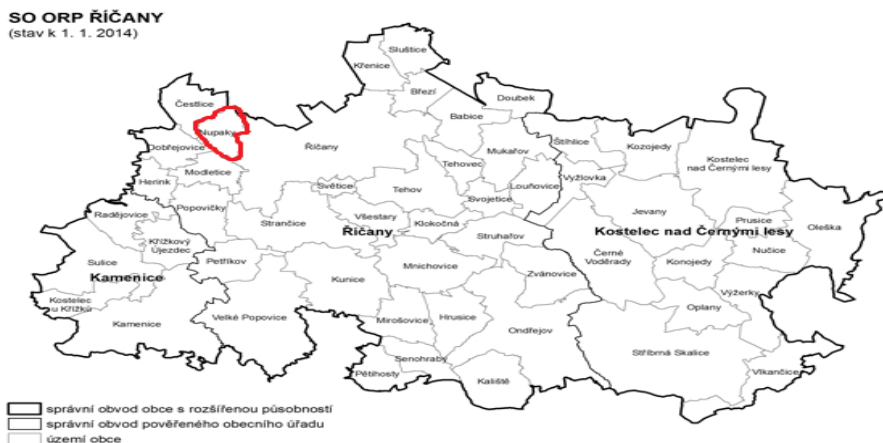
SO ORP ŘÍČANY
(stav k 1. 1. 2014)

Sluštice
Křenice
Březí
Doubek
Čestlice
Nupaky
Babice
Dobřejovice
Říčany
Štíhlice
Kozojedy
Mukařov
Tehovec
Kostelec nad Černými lesy
Herink
Modletice
Světice
Tehov
Louňovice
Vyžlovka
Svojetice
Radějovice
Popovičky
Všestary
Klokočná
Jevany
Prusice
Oleška
Stránčice
Říčany
Kostelec nad Černými lesy
Sulice
Křížkový Újezdec
Struhařov
Nučice
Černé Voděrady
Petříkov
Konojedy
Kamenice
Mnichovice
Zvánovice
Kunice
Výžerky
Kostelec u Křížků
Oplany
Kamenice
Velké Popovice
Mirošovice
Hrusice
Ondřejov
Stříbrná Skalice
Senohraby
Vlkančice
Pětihosty
Kaliště

správní obvod obce s rozšířenou působností
správní obvod pověřeného obecního úřadu
území obce